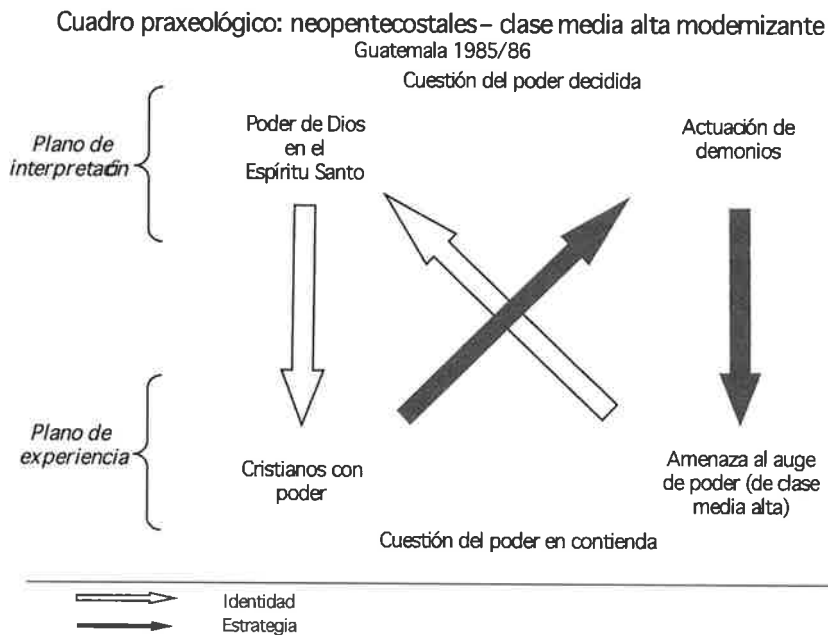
Cuadro praxeológico: neopentecostales – clase media alta modernizante
Guatemala 1985/86

Cuestión del poder decidida

Plano de interpretación

Poder de Dios en el Espíritu Santo

Actuación de demonios

Plano de experiencia

Cristianos con poder

Amenaza al auge de poder (de clase media alta)

Cuestión del poder en contienda

Identidad
Estrategia